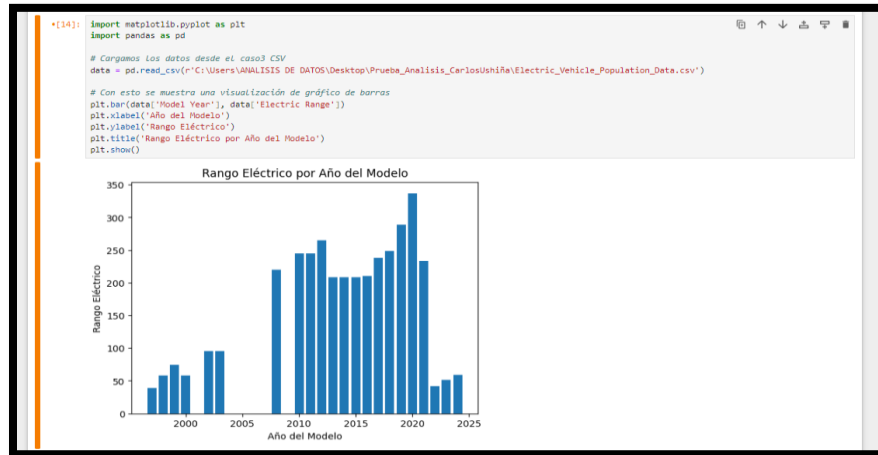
•[14]: import matplotlib.pyplot as plt
import pandas as pd

# Cargamos los datos desde el caso3 CSV
data = pd.read_csv(r'C:\Users\ANALISIS DE DATOS\Desktop\Prueba_Analisis_CarlosUshiña\Electric_Vehicle_Population_Data.csv')

# Con esto se muestra una visualización de gráfico de barras
plt.bar(data['Model Year'], data['Electric Range'])
plt.xlabel('Año del Modelo')
plt.ylabel('Rango Eléctrico')
plt.title('Rango Eléctrico por Año del Modelo')
plt.show()

Rango Eléctrico por Año del Modelo

Rango Eléctrico

0
50
100
150
200
250
300
350

2000
2005
2010
2015
2020
2025

Año del Modelo